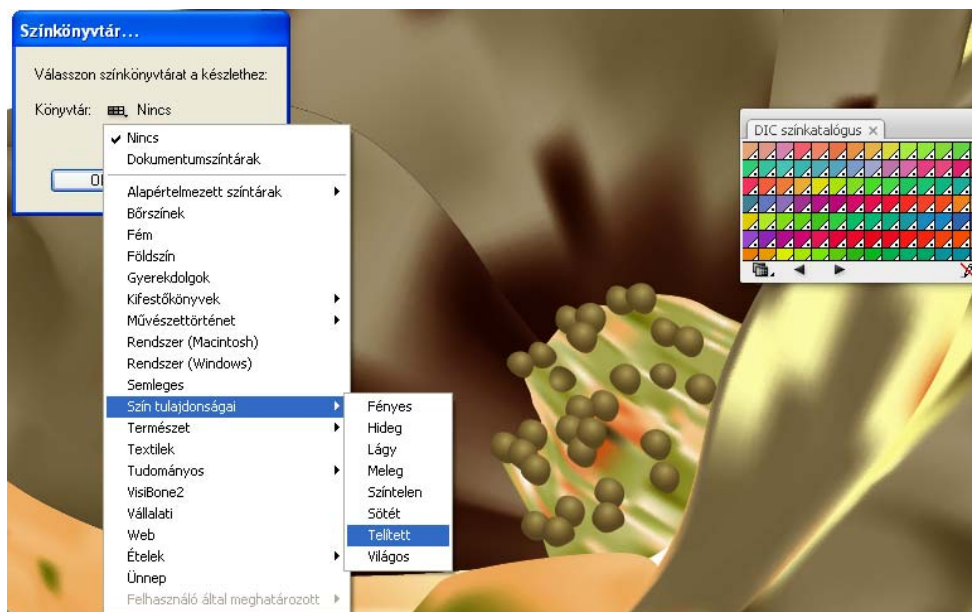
Színkönyvtár...

Válasszon színkönyvtárat a készlethez:

Könyvtár: Nincs

OK

✔ Nincs
Dokumentumszíntárak
Alapértelmezett színtárak
Bőrszínek
Fém
Földszín
Gyerekdolgok
Kifestőkönyvek
Művészettörténet
Rendszer (Macintosh)
Rendszer (Windows)
Semleges
Szín tulajdonságai
Természet
Textilek
Tudományos
VisiBone2
Vállalati
Web
Ételek
Ünnep
Felhasználó által meghatározott

Fényes
Hideg
Lágy
Meleg
Színtelen
Sötét
Telített
Világos

DIC színkatalógus ×